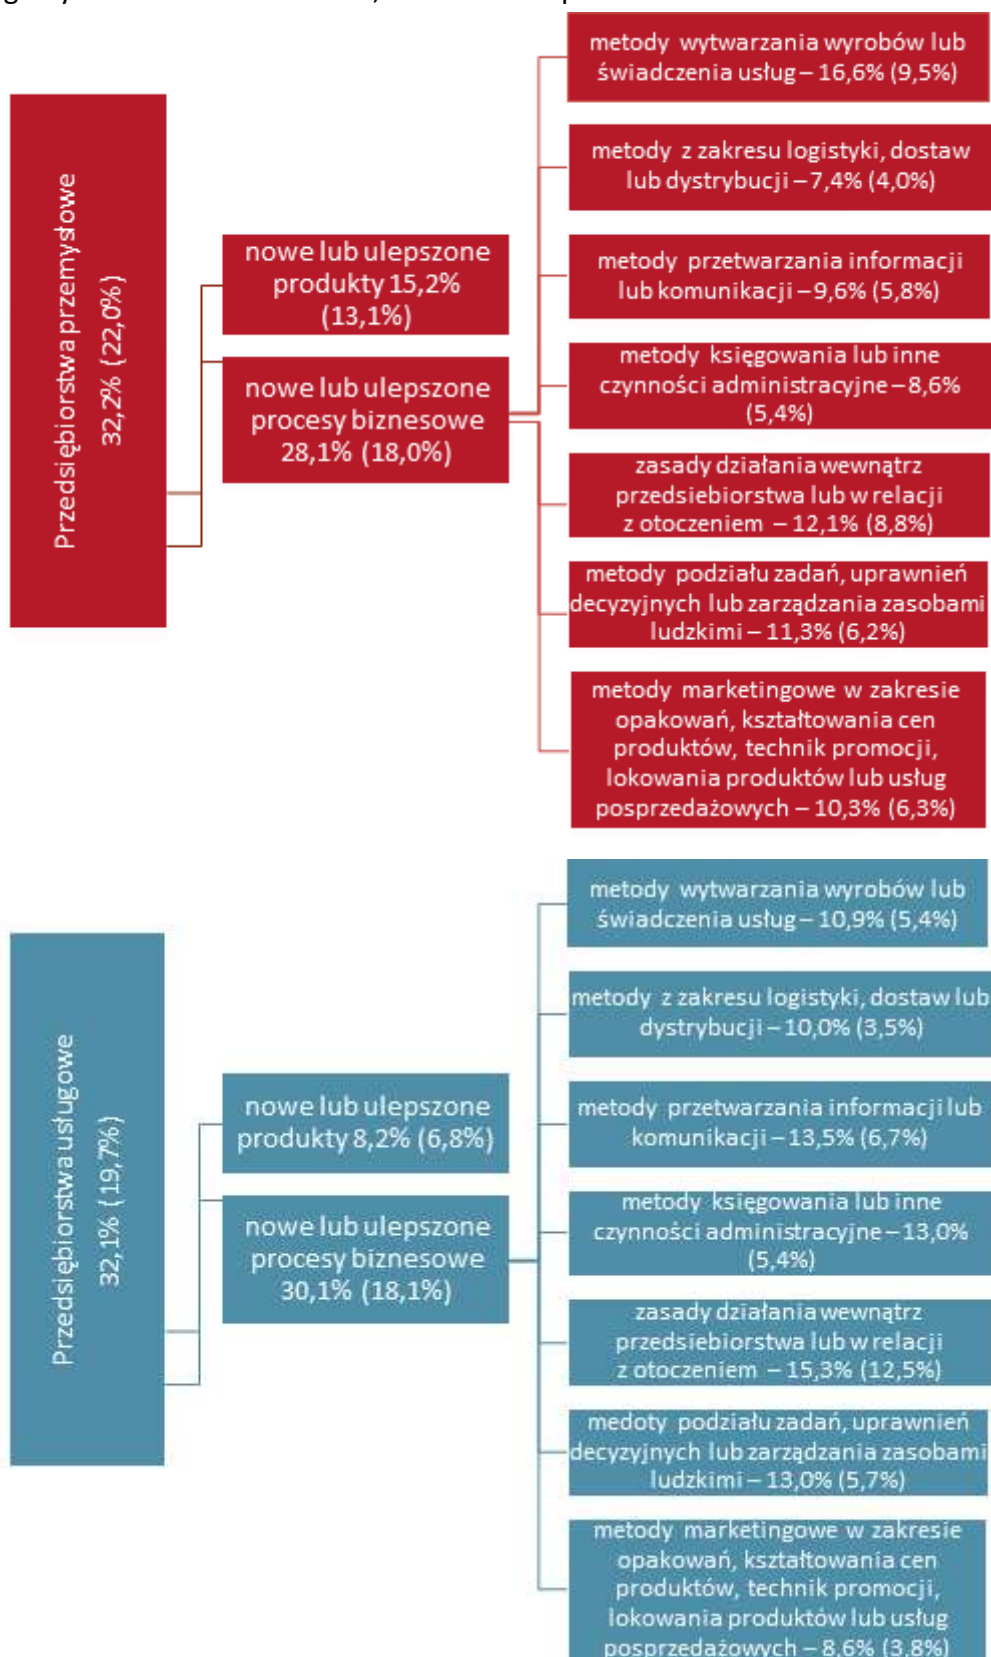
Przedsiębiorstwa przemysłowe 32,2% (22,0%)

nowe lub ulepszone produkty 15,2% (13,1%)

nowe lub ulepszone procesy biznesowe 28,1% (18,0%)

metody wytwarzania wyrobów lub świadczenia usług – 16,6% (9,5%)

metody z zakresu logistyki, dostaw lub dystrybucji – 7,4% (4,0%)

metody przetwarzania informacji lub komunikacji – 9,6% (5,8%)

metody księgowania lub inne czynności administracyjne – 8,6% (5,4%)

zasady działania wewnątrz przedsiebiorstwa lub w relacji z otoczeniem – 12,1% (8,8%)

metody podziału zadań, uprawnień decyzyjnych lub zarządzania zasobami ludzkimi – 11,3% (6,2%)

metody marketingowe w zakresie opakowań, kształtowania cen produktów, technik promocji, lokowania produktów lub usług posprzedażowych – 10,3% (6,3%)

Przedsiębiorstwa usługowe 32,1% (19,7%)

nowe lub ulepszone produkty 8,2% (6,8%)

nowe lub ulepszone procesy biznesowe 30,1% (18,1%)

metody wytwarzania wyrobów lub świadczenia usług – 10,9% (5,4%)

metody z zakresu logistyki, dostaw lub dystrybucji – 10,0% (3,5%)

metody przetwarzania informacji lub komunikacji – 13,5% (6,7%)

metody księgowania lub inne czynności administracyjne – 13,0% (5,4%)

zasady działania wewnątrz przedsiebiorstwa lub w relacji z otoczeniem – 15,3% (12,5%)

medoty podziału zadań, uprawnień decyzyjnych lub zarządzania zasobami ludzkimi – 13,0% (5,7%)

metody marketingowe w zakresie opakowań, kształtowania cen produktów, technik promocji, lokowania produktów lub usług posprzedażowych – 8,6% (3,8%)